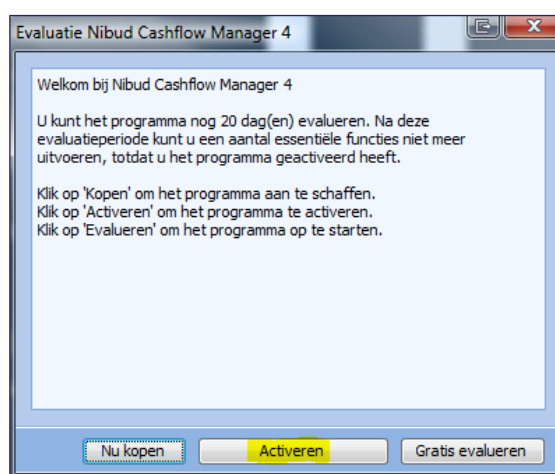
Evaluatie Nibud Cashflow Manager 4

Welkom bij Nibud Cashflow Manager 4

U kunt het programma nog 20 dag(en) evalueren. Na deze evaluatieperiode kunt u een aantal essentiële functies niet meer uitvoeren, totdat u het programma geactiveerd heeft.

Klik op 'Kopen' om het programma aan te schaffen.
Klik op 'Activeren' om het programma te activeren.
Klik op 'Evalueren' om het programma op te starten.

Nu kopen
Activeren
Gratis evalueren